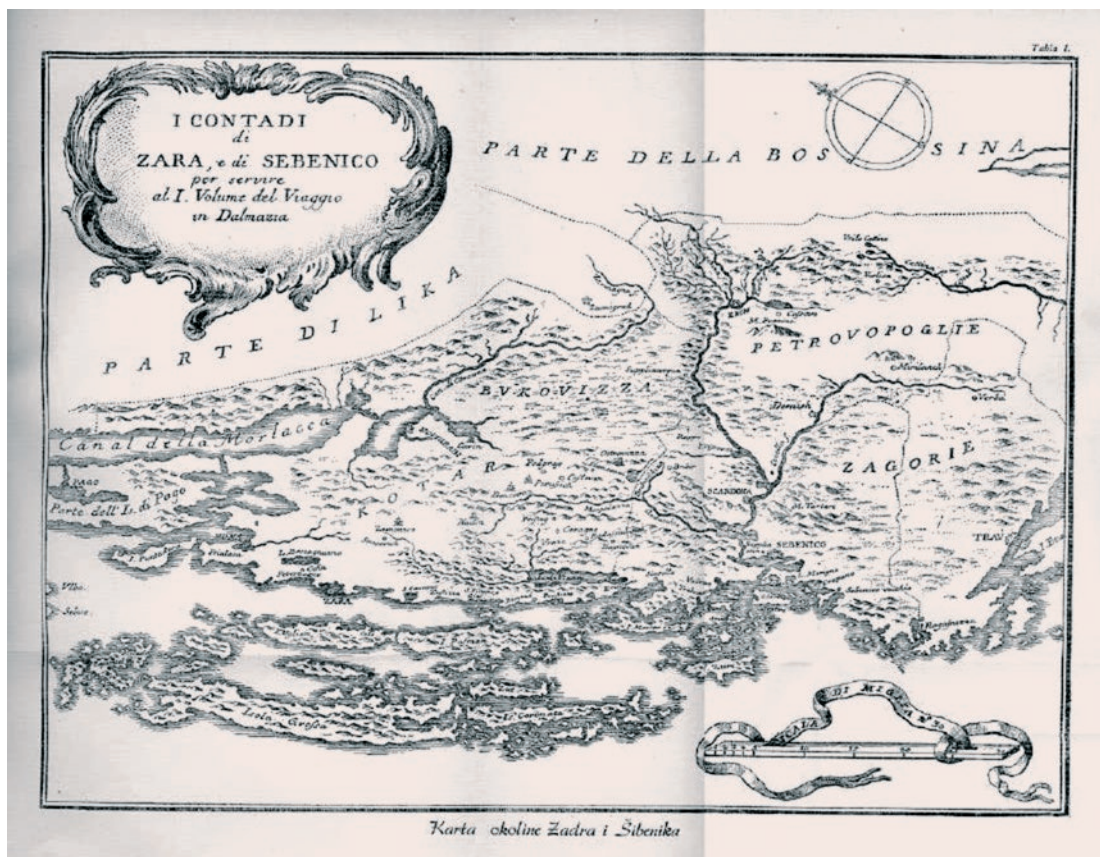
Tabla I.

I CONTADI
di
ZARA, e di SEBENICO
per servire
al I. Volume del Viaggio
in Dalmazia

PARTE DELLA BOSSINA

PARTE DI LIKA

PETROVOPOGLIE

BUKOVIZZA

ZAGORIE

Canal della Morlacca

Parte dell' I. di Pago

KOTAR

SCARDONA

SEBENICO

ZARA

Isola Grossa

SCALA DI MIGLIA

TRAU

Karta okoline Zadra i Šibenika